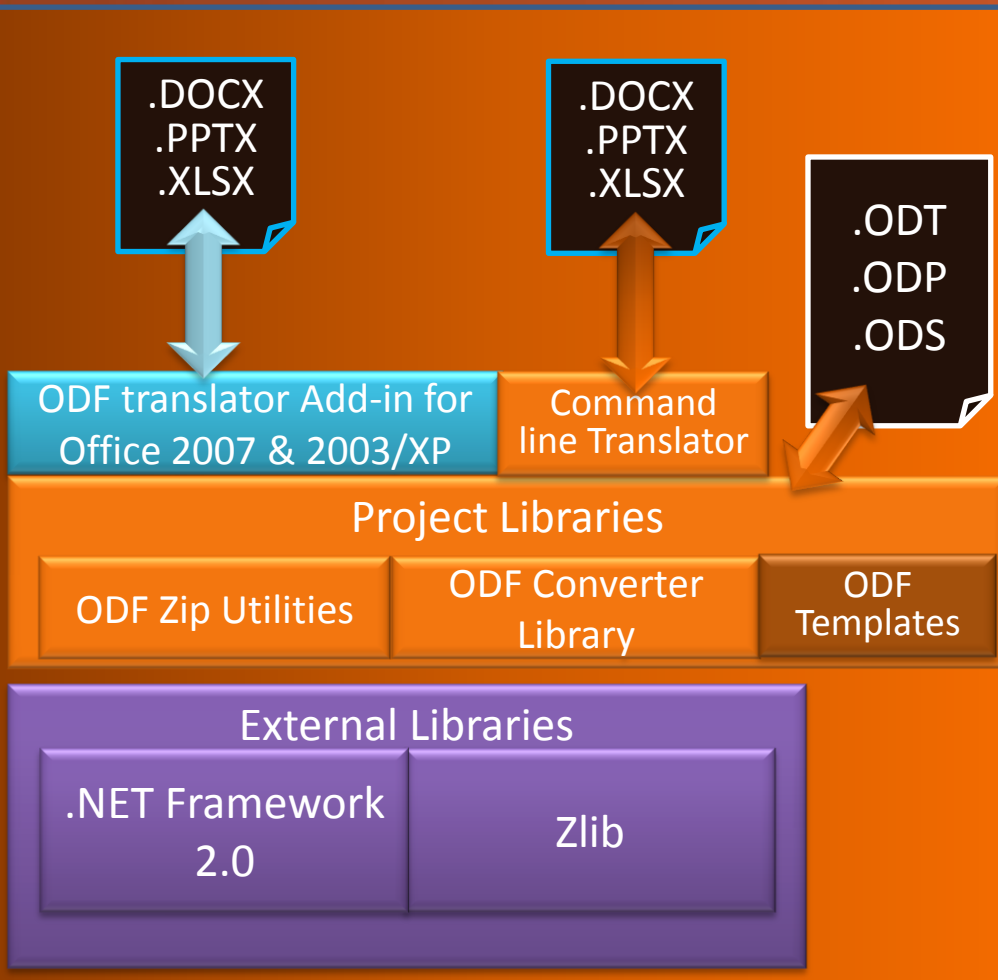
.DOCX
.PPTX
.XLSX

.DOCX
.PPTX
.XLSX

.ODT
.ODP
.ODS

ODF translator Add-in for Office 2007 & 2003/XP

Command line Translator

Project Libraries

ODF Zip Utilities

ODF Converter Library

ODF Templates

External Libraries

.NET Framework 2.0

Zlib